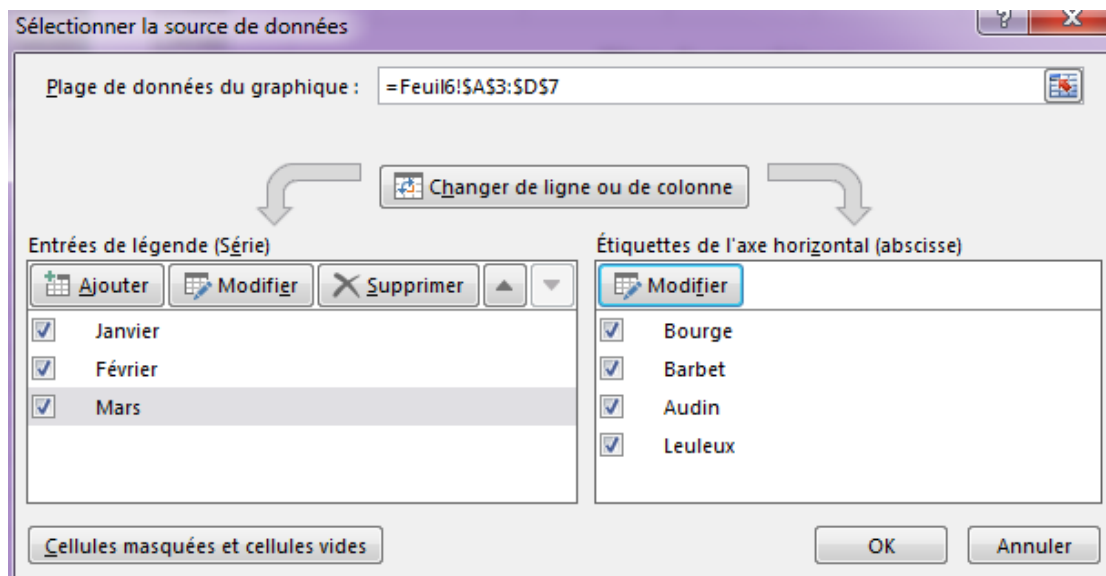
Sélectionner la source de données

?
X

Plage de données du graphique : =Feuil6!$A$3:$D$7

Changer de ligne ou de colonne

Entrées de légende (Série)

Ajouter
Modifier
Supprimer

Janvier
Février
Mars

Étiquettes de l'axe horizontal (abscisse)

Modifier

Bourge
Barbet
Audin
Leuleux

Cellules masquées et cellules vides

OK
Annuler